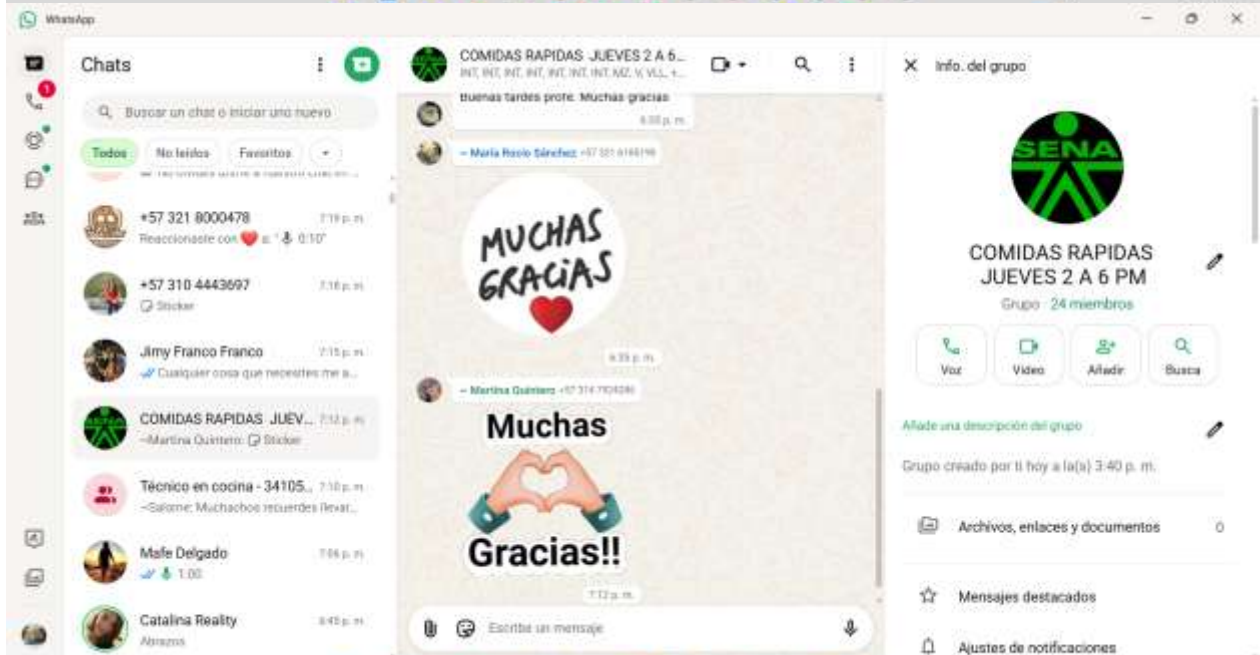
WhatsApp

Chats

Buscar un chat o iniciar uno nuevo

Todos No leídos Favoritos

+57 321 8000478 7:19 p. m.
Reaccionaste con ❤️ a: " 0:10"

+57 310 4443697 7:18 p. m.
Sticker

Jimy Franco Franco 7:15 p. m.
Cualquier cosa que necesites me a...

COMIDAS RAPIDAS JUEV... 7:12 p. m.
~Martina Quintero: Sticker

Técnico en cocina - 34105... 7:10 p. m.
~Salome: Muchachos recuerdes llevar...

Mafe Delgado 7:06 p. m.
1:00

Catalina Reality 6:45 p. m.
Abrazos

COMIDAS RAPIDAS JUEVES 2 A 6...
INT, INT, INT, INT, INT, INT, INT, MZ, V, VLL, +...

Buenas tardes profe. Muchas gracias
6:59 p. m.

~ María Rocío Sánchez +57 321 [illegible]

MUCHAS GRACIAS

6:59 p. m.

~ Martina Quintero +57 314 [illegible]

Muchas Gracias!!

7:12 p. m.

Escribe un mensaje

Info. del grupo

SENA

COMIDAS RAPIDAS JUEVES 2 A 6 PM

Grupo · 24 miembros

Voz Video Añadir Busca

Añade una descripción del grupo

Grupo creado por ti hoy a la(s) 3:40 p. m.

Archivos, enlaces y documentos 0

Mensajes destacados

Ajustes de notificaciones